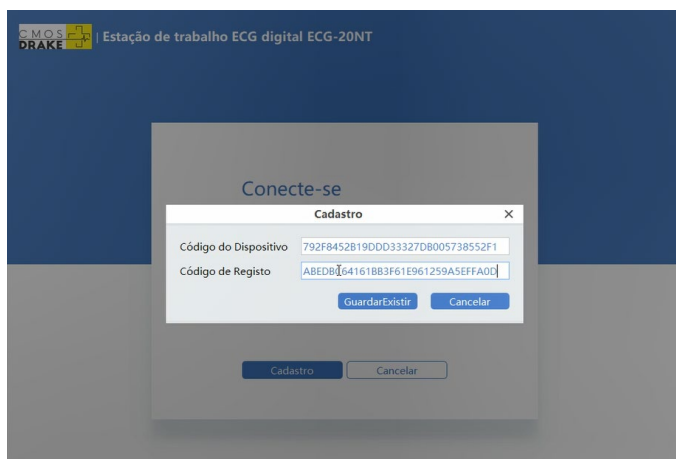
CMOS DRAKE | Estação de trabalho ECG digital ECG-20NT

Conecte-se

Cadastro ×

Código do Dispositivo 792F8452B19DDD33327DB005738552F1

Código de Registo ABEDB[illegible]64161BB3F61E961259A5EFFA0D

GuardarExistir Cancelar

Cadastro Cancelar